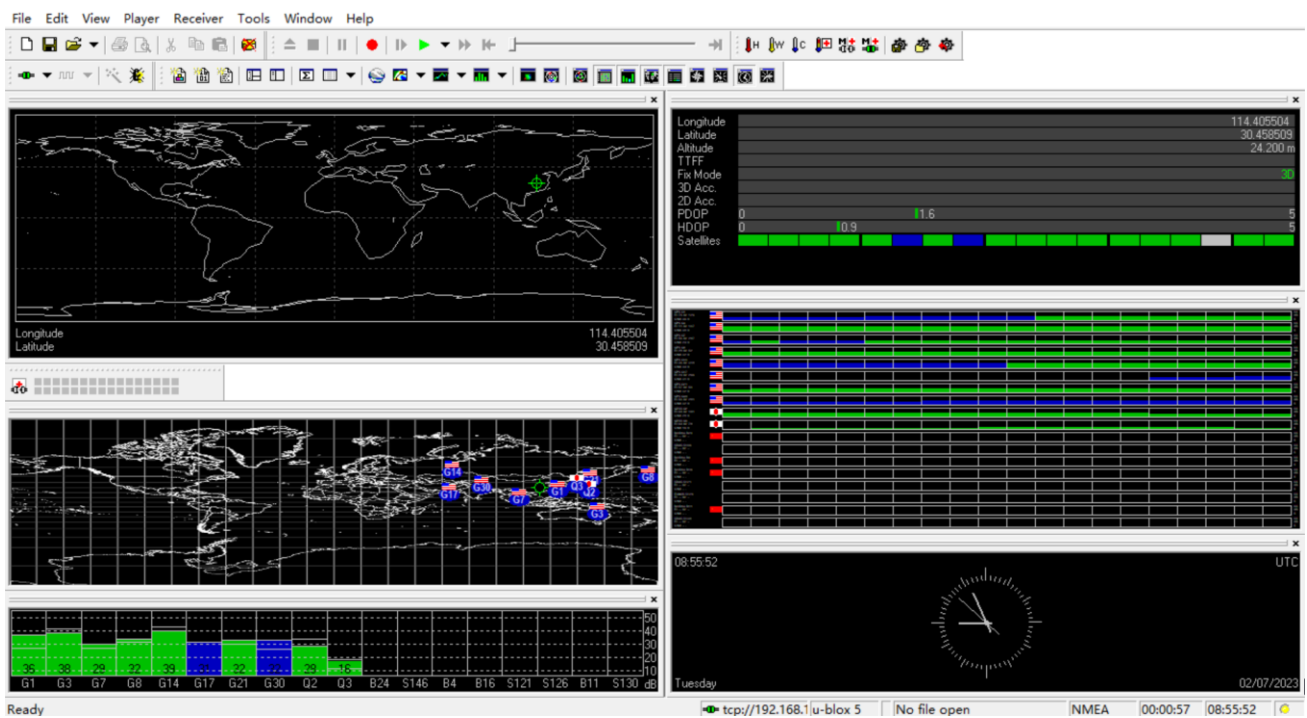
File Edit View Player Receiver Tools Window Help

Longitude 114.405504
Latitude 30.458509

Longitude 114.405504
Latitude 30.458509
Altitude 24.200 m
TTFF
Fix Mode 3D
3D Acc.
2D Acc.
PDOP 0 1.6 5
HDOP 0 0.9 5
Satellites

G14
G30
G17
G7
G1
Q3
J2
G3
G8

| 35 | 38 | 29 | 32 | 39 | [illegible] | 32 | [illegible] | 29 | 16 | | | | | | | | | |
|---|---|---|---|---|---|---|---|---|---|---|---|---|---|---|---|---|---|---|
| G1 | G3 | G7 | G8 | G14 | G17 | G21 | G30 | Q2 | Q3 | B24 | S146 | B4 | B16 | S121 | S126 | B11 | S130 | dB |

50
40
30
20
10

08:55:52 UTC
Tuesday 02/07/2023

Ready tcp://192.168.1 u-blox 5 No file open NMEA 00:00:57 08:55:52